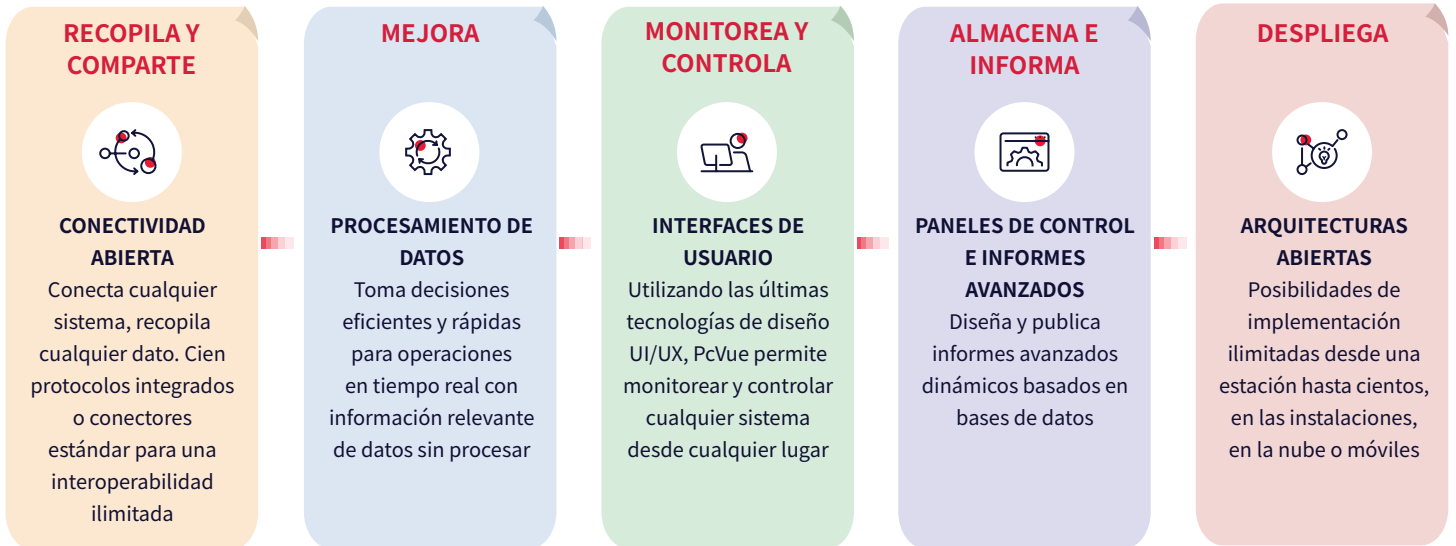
RECOPILA Y COMPARTE

CONECTIVIDAD ABIERTA
Conecta cualquier sistema, recopila cualquier dato. Cien protocolos integrados o conectores estándar para una interoperabilidad ilimitada

MEJORA

PROCESAMIENTO DE DATOS
Toma decisiones eficientes y rápidas para operaciones en tiempo real con información relevante de datos sin procesar

MONITOREA Y CONTROLA

INTERFACES DE USUARIO
Utilizando las últimas tecnologías de diseño UI/UX, PcVue permite monitorear y controlar cualquier sistema desde cualquier lugar

ALMACENA E INFORMA

PANELES DE CONTROL E INFORMES AVANZADOS
Diseña y publica informes avanzados dinámicos basados en bases de datos

DESPLIEGA

ARQUITECTURAS ABIERTAS
Posibilidades de implementación ilimitadas desde una estación hasta cientos, en las instalaciones, en la nube o móviles